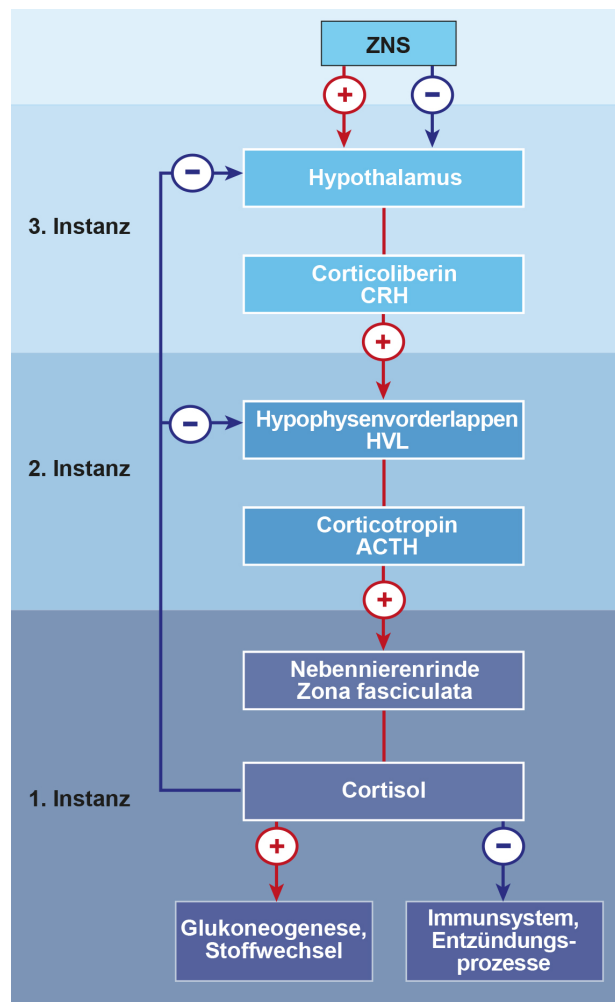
ZNS

+ −

3. Instanz

−

Hypothalamus

Corticoliberin
CRH

+

2. Instanz

−

Hypophysenvorderlappen
HVL

Corticotropin
ACTH

+

Nebennierenrinde
Zona fasciculata

1. Instanz

Cortisol

+ −

Glukoneogenese, Stoffwechsel

Immunsystem, Entzündungsprozesse